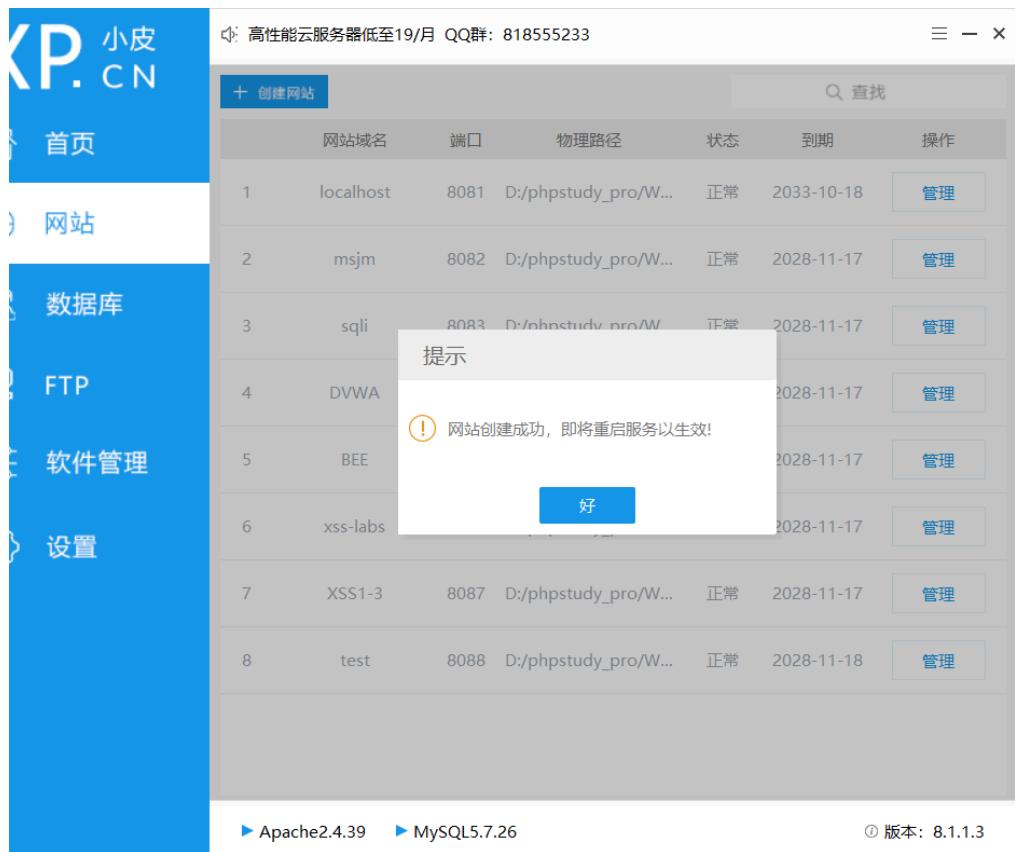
XP. 小皮 CN

首页
网站
数据库
FTP
软件管理
设置

高性能云服务器低至19/月 QQ群：818555233

+ 创建网站

查找

| | 网站域名 | 端口 | 物理路径 | 状态 | 到期 | 操作 |
|---|---|---|---|---|---|---|
| 1 | localhost | 8081 | D:/phpstudy_pro/W... | 正常 | 2033-10-18 | 管理 |
| 2 | msjm | 8082 | D:/phpstudy_pro/W... | 正常 | 2028-11-17 | 管理 |
| 3 | sqli | 8083 | D:/phpstudy_pro/W... | 正常 | 2028-11-17 | 管理 |
| 4 | DVWA | | | | 2028-11-17 | 管理 |
| 5 | BEE | | | | 2028-11-17 | 管理 |
| 6 | xss-labs | | | | 2028-11-17 | 管理 |
| 7 | XSS1-3 | 8087 | D:/phpstudy_pro/W... | 正常 | 2028-11-17 | 管理 |
| 8 | test | 8088 | D:/phpstudy_pro/W... | 正常 | 2028-11-18 | 管理 |

提示
网站创建成功，即将重启服务以生效!
好

Apache2.4.39
MySQL5.7.26
版本：8.1.1.3